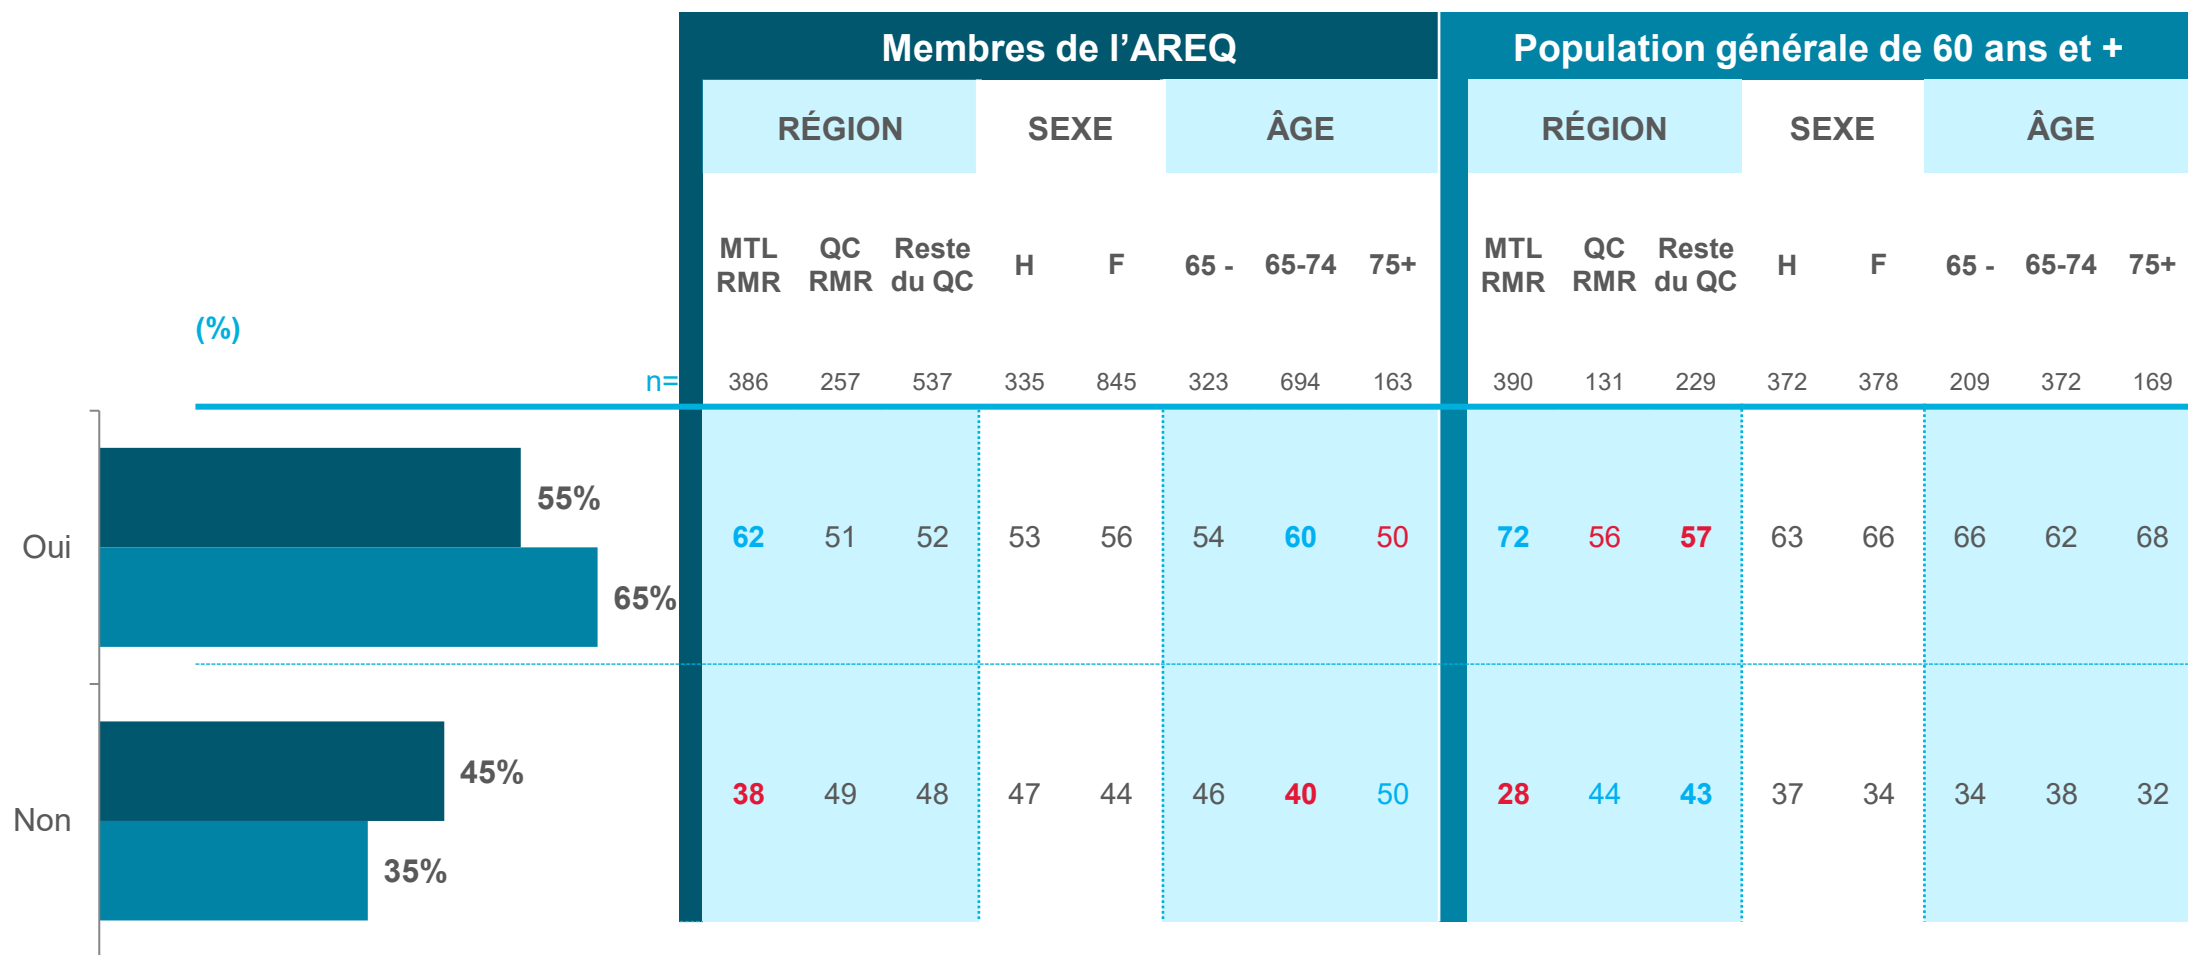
(%)

Oui 55% 65%

Non 45% 35%

| | Membres de l'AREQ | | | | | | | | Population générale de 60 ans et + | | | | | | | |
|---|---|---|---|---|---|---|---|---|---|---|---|---|---|---|---|---|
| | RÉGION | | | SEXE | | ÂGE | | | RÉGION | | | SEXE | | ÂGE | | |
| | MTL RMR | QC RMR | Reste du QC | H | F | 65 - | 65-74 | 75+ | MTL RMR | QC RMR | Reste du QC | H | F | 65 - | 65-74 | 75+ |
| n= | 386 | 257 | 537 | 335 | 845 | 323 | 694 | 163 | 390 | 131 | 229 | 372 | 378 | 209 | 372 | 169 |
| Oui | 62 | 51 | 52 | 53 | 56 | 54 | 60 | 50 | 72 | 56 | 57 | 63 | 66 | 66 | 62 | 68 |
| Non | 38 | 49 | 48 | 47 | 44 | 46 | 40 | 50 | 28 | 44 | 43 | 37 | 34 | 34 | 38 | 32 |